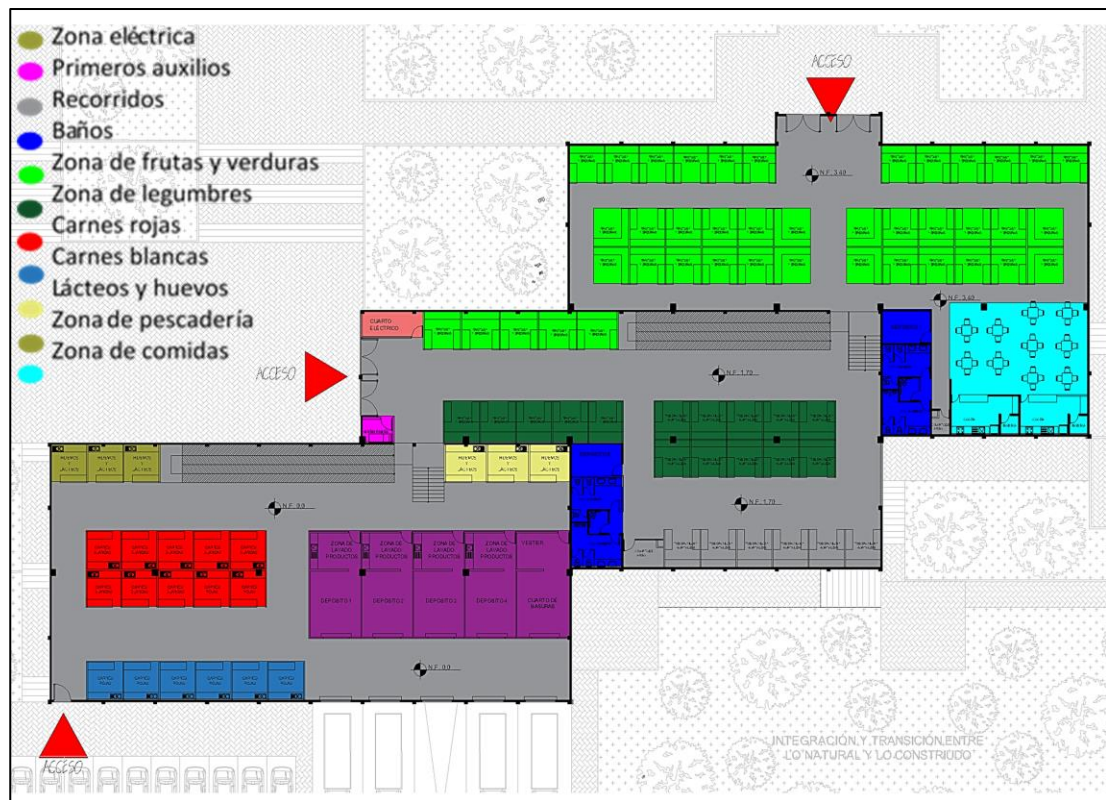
Zona eléctrica
Primeros auxilios
Recorridos
Baños
Zona de frutas y verduras
Zona de legumbres
Carnes rojas
Carnes blancas
Lácteos y huevos
Zona de pescadería
Zona de comidas

ACCESO
N.F. 3.40
N.F. 3.40
CUARTO ELECTRICO
ACCESO
N.F. 1.70
N.F. 1.70
N.F. 0.0
ZONA DE LAVADO PRODUCTOS
ZONA DE LAVADO PRODUCTOS
ZONA DE LAVADO PRODUCTOS
ZONA DE LAVADO PRODUCTOS
VESTIER
DEPOSITO 1
DEPOSITO 2
DEPOSITO 3
DEPOSITO 4
CUARTO DE BASURAS
N.F. 0.0
ACCESO
INTEGRACIÓN Y TRANSICIÓN ENTRE LO NATURAL Y LO CONSTRUIDO